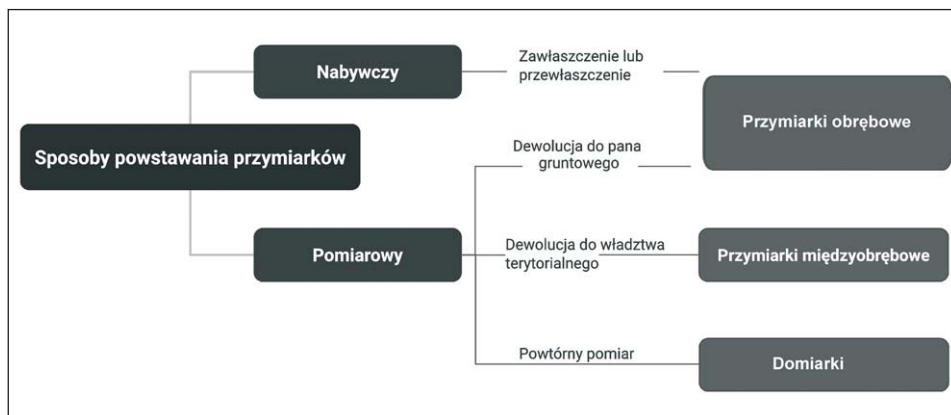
Sposoby powstawania przymiarków

Nabywczy

Zawłaszczenie lub przewłaszczenie

Przymiarki obrębowe

Dewolucja do pana gruntowego

Pomiarowy

Dewolucja do władztwa terytorialnego

Przymiarki międzyobrębowe

Powtórny pomiar

Domiarki